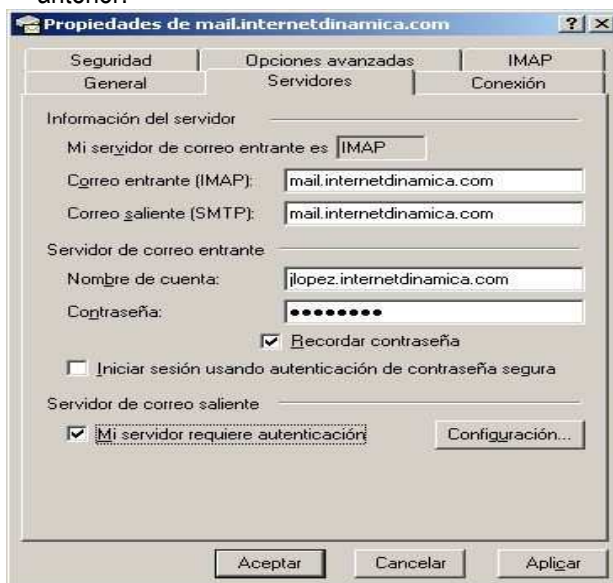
anterior.

Propiedades de mail.internetdinamica.com ? X

Seguridad | Opciones avanzadas | IMAP
General | Servidores | Conexión

Información del servidor

Mi servidor de correo entrante es IMAP

Correo entrante (IMAP): mail.internetdinamica.com

Correo saliente (SMTP): mail.internetdinamica.com

Servidor de correo entrante

Nombre de cuenta: jlopez.internetdinamica.com

Contraseña: ●●●●●●●●

☑ Recordar contraseña

☐ Iniciar sesión usando autenticación de contraseña segura

Servidor de correo saliente

☑ Mi servidor requiere autenticación

Configuración...

Aceptar | Cancelar | Aplicar